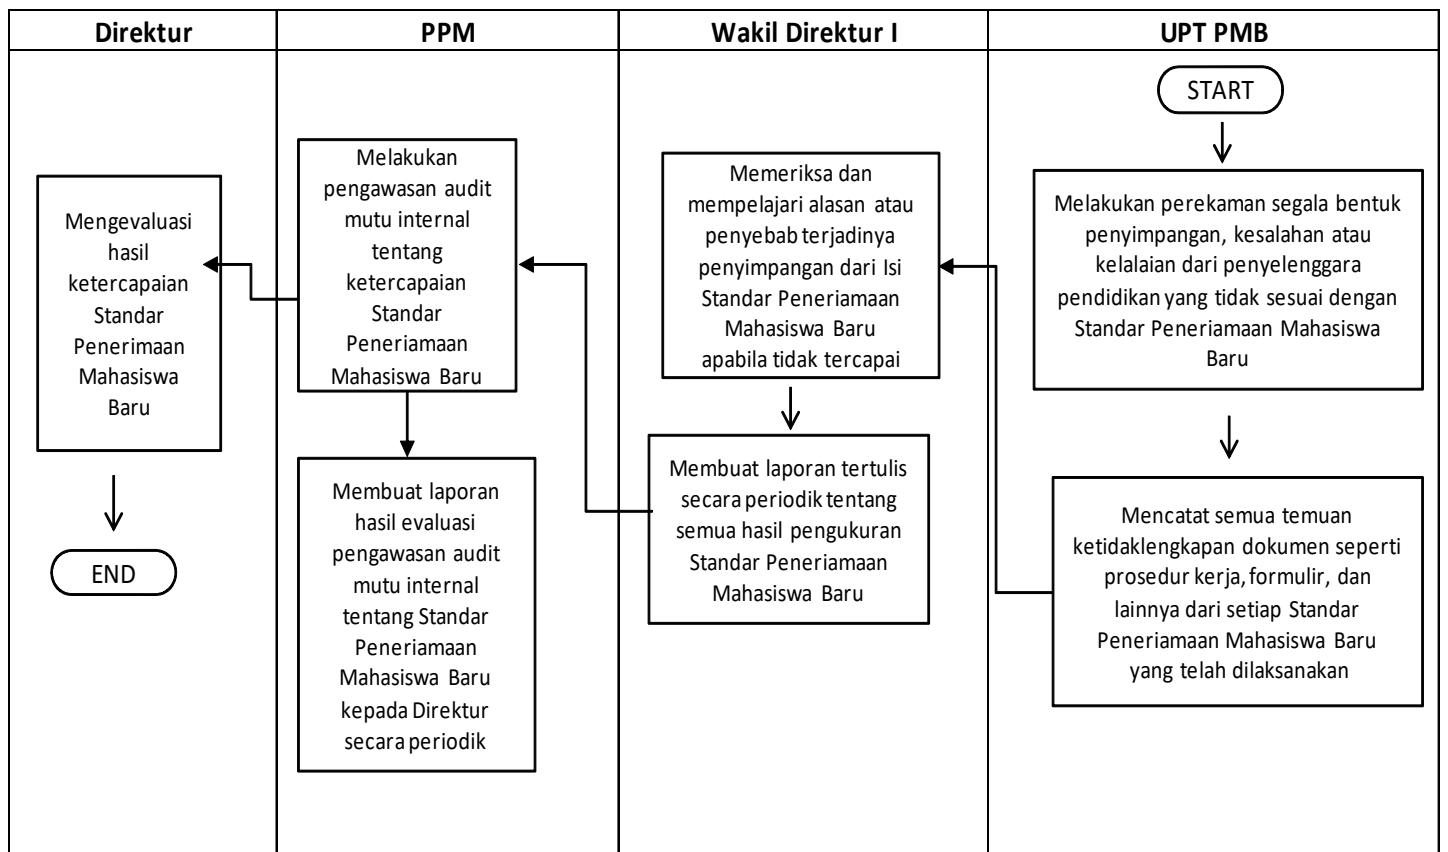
| Direktur | PPM | Wakil Direktur I | UPT PMB |
|---|---|---|---|

START

Melakukan perekaman segala bentuk penyimpangan, kesalahan atau kelalaian dari penyelenggara pendidikan yang tidak sesuai dengan Standar Peneriamaan Mahasiswa Baru

Mencatat semua temuan ketidaklengkapan dokumen seperti prosedur kerja, formulir, dan lainnya dari setiap Standar Peneriamaan Mahasiswa Baru yang telah dilaksanakan

Memeriksa dan mempelajari alasan atau penyebab terjadinya penyimpangan dari Isi Standar Peneriamaan Mahasiswa Baru apabila tidak tercapai

Membuat laporan tertulis secara periodik tentang semua hasil pengukuran Standar Peneriamaan Mahasiswa Baru

Melakukan pengawasan audit mutu internal tentang ketercapaian Standar Peneriamaan Mahasiswa Baru

Membuat laporan hasil evaluasi pengawasan audit mutu internal tentang Standar Peneriamaan Mahasiswa Baru kepada Direktur secara periodik

Mengevaluasi hasil ketercapaian Standar Penerimaan Mahasiswa Baru

END